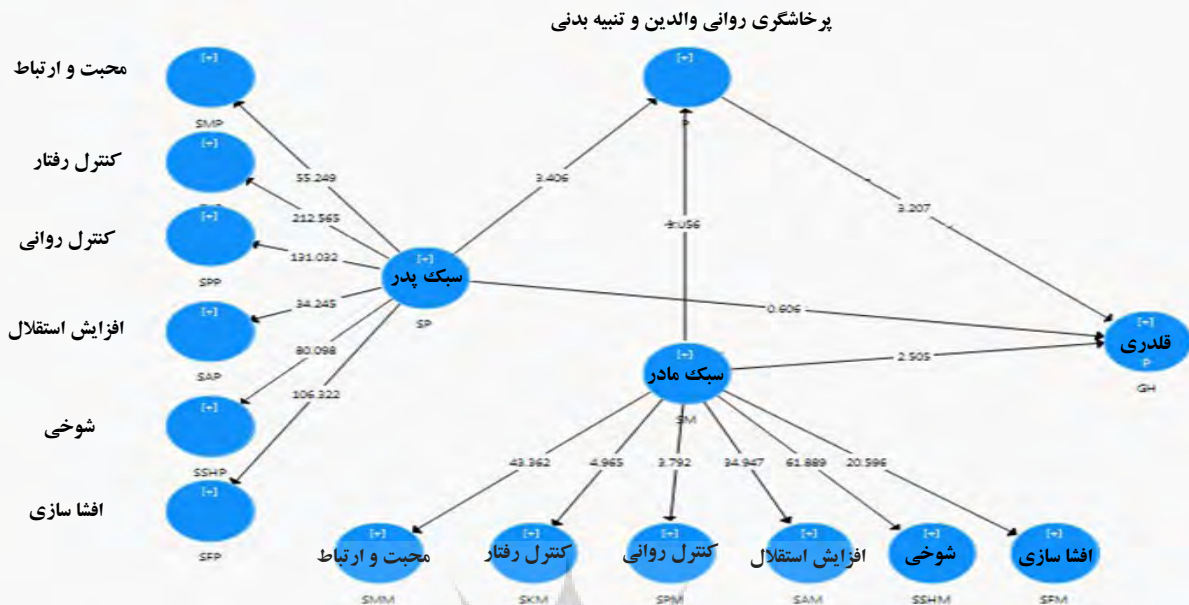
پرخاشگری روانی والدین و تنبیه بدنی

[+]
P

محبت و ارتباط
[+]
SMP

کنترل رفتار
[+]

کنترل روانی
[+]
SPP

افزایش استقلال
[+]
SAP

شوخی
[+]
SSHP

افشا سازی
[+]
SFP

55.249
212.565
131.032
34.245
80.098
106.322

[+]
سبک پدر
SP

3.406
4.056
3.207
0.606
2.505

[+]
قلدری
P
GH

[+]
سبک مادر
SM

43.362
4.965
3.792
34.947
61.889
20.596

[+]
محبت و ارتباط
SMM

[+]
کنترل رفتار
SKM

[+]
کنترل روانی
SPM

[+]
افزایش استقلال
SAM

[+]
شوخی
SSHM

[+]
افشا سازی
SFM